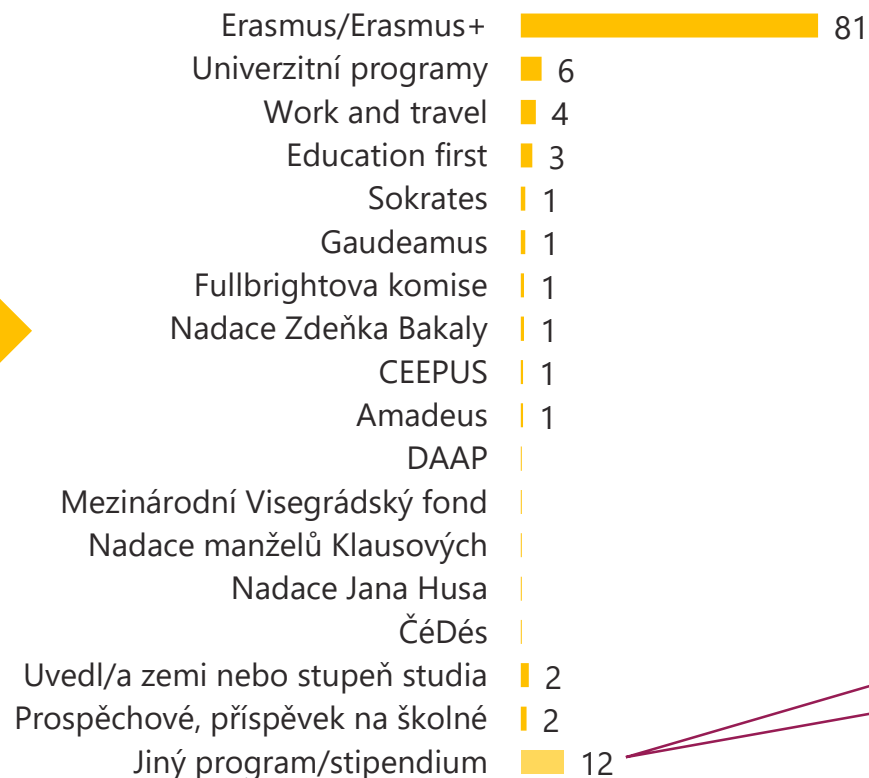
Erasmus/Erasmus+ 81
Univerzitní programy 6
Work and travel 4
Education first 3
Sokrates 1
Gaudeamus 1
Fullbrightova komise 1
Nadace Zdeňka Bakaly 1
CEEPUS 1
Amadeus 1
DAAP
Mezinárodní Visegrádský fond
Nadace manželů Klausových
Nadace Jana Husa
ČéDés
Uvedl/a zemi nebo stupeň studia 2
Prospěchové, příspěvek na školné 2
Jiný program/stipendium 12